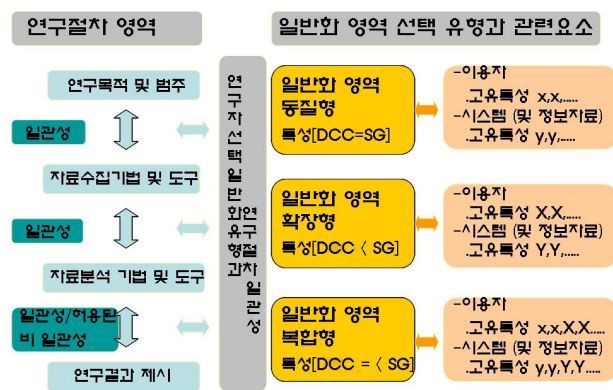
연구절차 영역

일반화 영역 선택 유형과 관련요소

연구목적 및 범주

일관성

자료수집기법 및 도구

일관성

자료분석 기법 및 도구

일관성/허용된 비 일관성

연구결과 제시

연구자 선택 일반화 연구 유형 절차 일관성

일반화 영역 동질형
특성[DCC=SG]

-이용자
.고유특성 x,x,....
-시스템 (및 정보자료)
.고유특성 y,y,....

일반화 영역 확장형
특성[DCC 〈 SG]

-이용자
.고유특성 X,X,....
-시스템 (및 정보자료)
.고유특성 Y,Y,....

일반화 영역 복합형
특성[DCC = 〈 SG]

-이용자
.고유특성 x,x,X,X....
-시스템 (및 정보자료)
.고유특성 y,y,Y,Y....